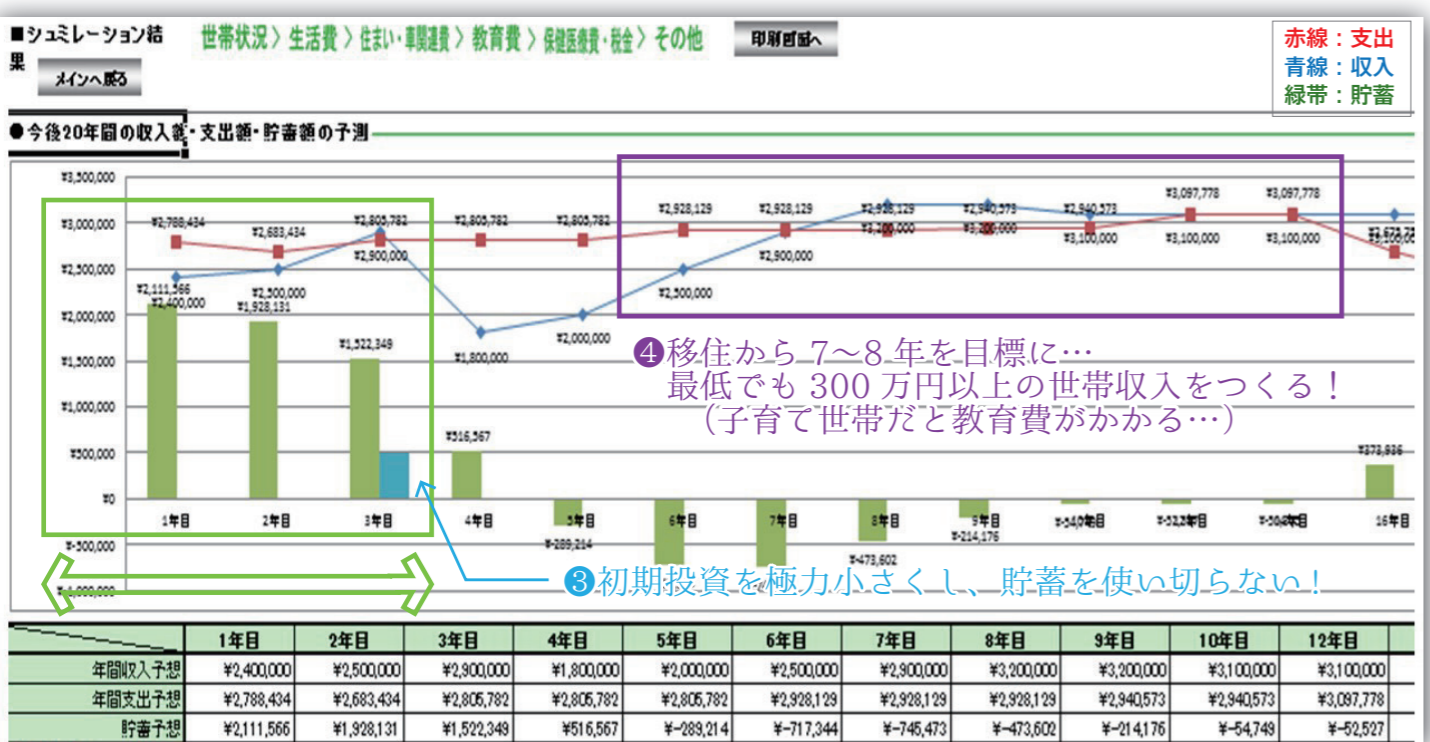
■シュミレーション結果

メインへ戻る

世帯状況 > 生活費 > 住まい・車関連費 > 教育費 > 保健医療費・税金 > その他

印刷画面へ

赤線：支出
青線：収入
緑帯：貯蓄

●今後20年間の収入額・支出額・貯蓄額の予測

¥3,500,000
¥3,000,000
¥2,500,000
¥2,000,000
¥1,500,000
¥1,000,000
¥500,000
¥0
¥-500,000
¥-1,000,000

¥2,788,434
¥2,683,434
¥2,805,782
¥2,805,782
¥2,805,782
¥2,928,129
¥2,928,129
¥2,928,129
¥2,940,573
¥2,940,573
¥3,097,778
¥3,097,778

¥2,111,566
¥2,400,000
¥2,500,000
¥1,928,131
¥2,900,000
¥1,522,349
¥1,800,000
¥2,000,000
¥516,567
¥2,500,000
¥2,900,000
¥3,200,000
¥3,200,000
¥3,100,000
¥3,100,000
¥3,100,000
¥373,636

¥-289,214
¥-473,602
¥-214,176

1年目
2年目
3年目
4年目
5年目
6年目
7年目
8年目
9年目
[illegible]
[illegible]
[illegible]
16年目

❹移住から 7～8 年を目標に…
最低でも 300 万円以上の世帯収入をつくる！
（子育て世帯だと教育費がかかる…）

❸初期投資を極力小さくし、貯蓄を使い切らない！

| | 1年目 | 2年目 | 3年目 | 4年目 | 5年目 | 6年目 | 7年目 | 8年目 | 9年目 | 10年目 | 12年目 |
|---|---|---|---|---|---|---|---|---|---|---|---|
| 年間収入予想 | ¥2,400,000 | ¥2,500,000 | ¥2,900,000 | ¥1,800,000 | ¥2,000,000 | ¥2,500,000 | ¥2,900,000 | ¥3,200,000 | ¥3,200,000 | ¥3,100,000 | ¥3,100,000 |
| 年間支出予想 | ¥2,788,434 | ¥2,683,434 | ¥2,805,782 | ¥2,805,782 | ¥2,805,782 | ¥2,928,129 | ¥2,928,129 | ¥2,928,129 | ¥2,940,573 | ¥2,940,573 | ¥3,097,778 |
| 貯蓄予想 | ¥2,111,566 | ¥1,928,131 | ¥1,522,349 | ¥516,567 | ¥-289,214 | ¥-717,344 | ¥-745,473 | ¥-473,602 | ¥-214,176 | ¥-54,749 | ¥-52,527 |